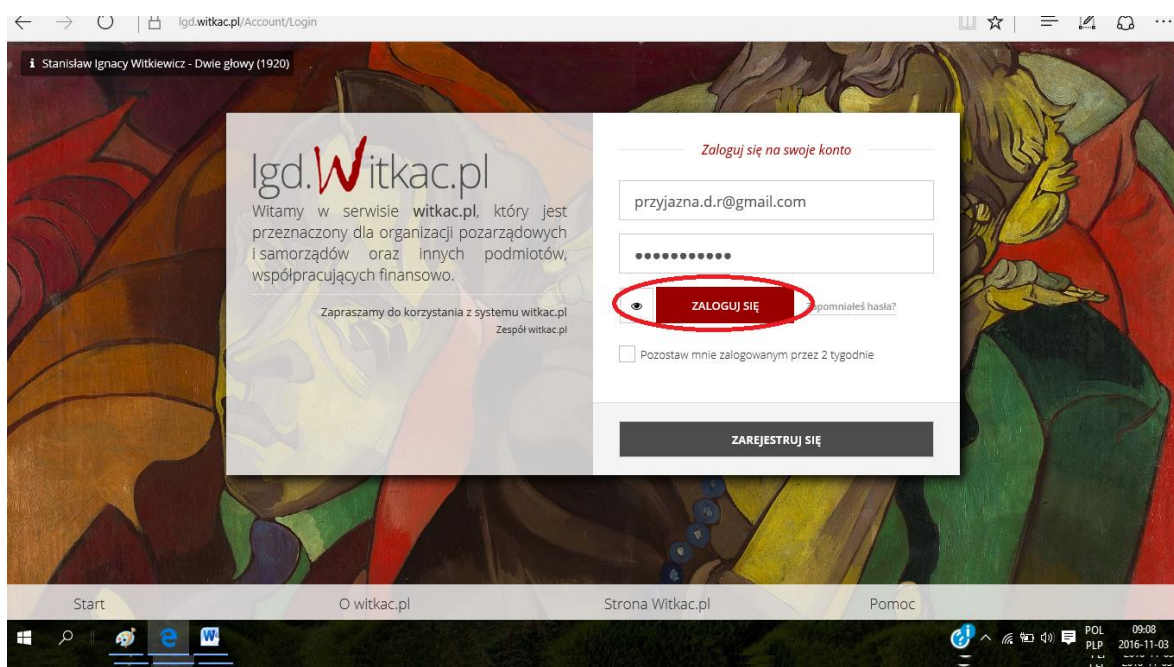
lgd.witkac.pl/Account/Login

Stanisław Ignacy Witkiewicz - Dwie głowy (1920)

lgd.Witkac.pl

Witamy w serwisie **witkac.pl**, który jest przeznaczony dla organizacji pozarządowych i samorządów oraz innych podmiotów, współpracujących finansowo.

Zapraszamy do korzystania z systemu witkac.pl
Zespół witkac.pl

Zaloguj się na swoje konto

przyjazna.d.r@gmail.com

●●●●●●●●●●●

ZALOGUJ SIĘ

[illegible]pomniałeś hasła?

Pozostaw mnie zalogowanym przez 2 tygodnie

ZAREJESTRUJ SIĘ

Start

O witkac.pl

Strona Witkac.pl

Pomoc

POL
PLP

09:08
2016-11-03